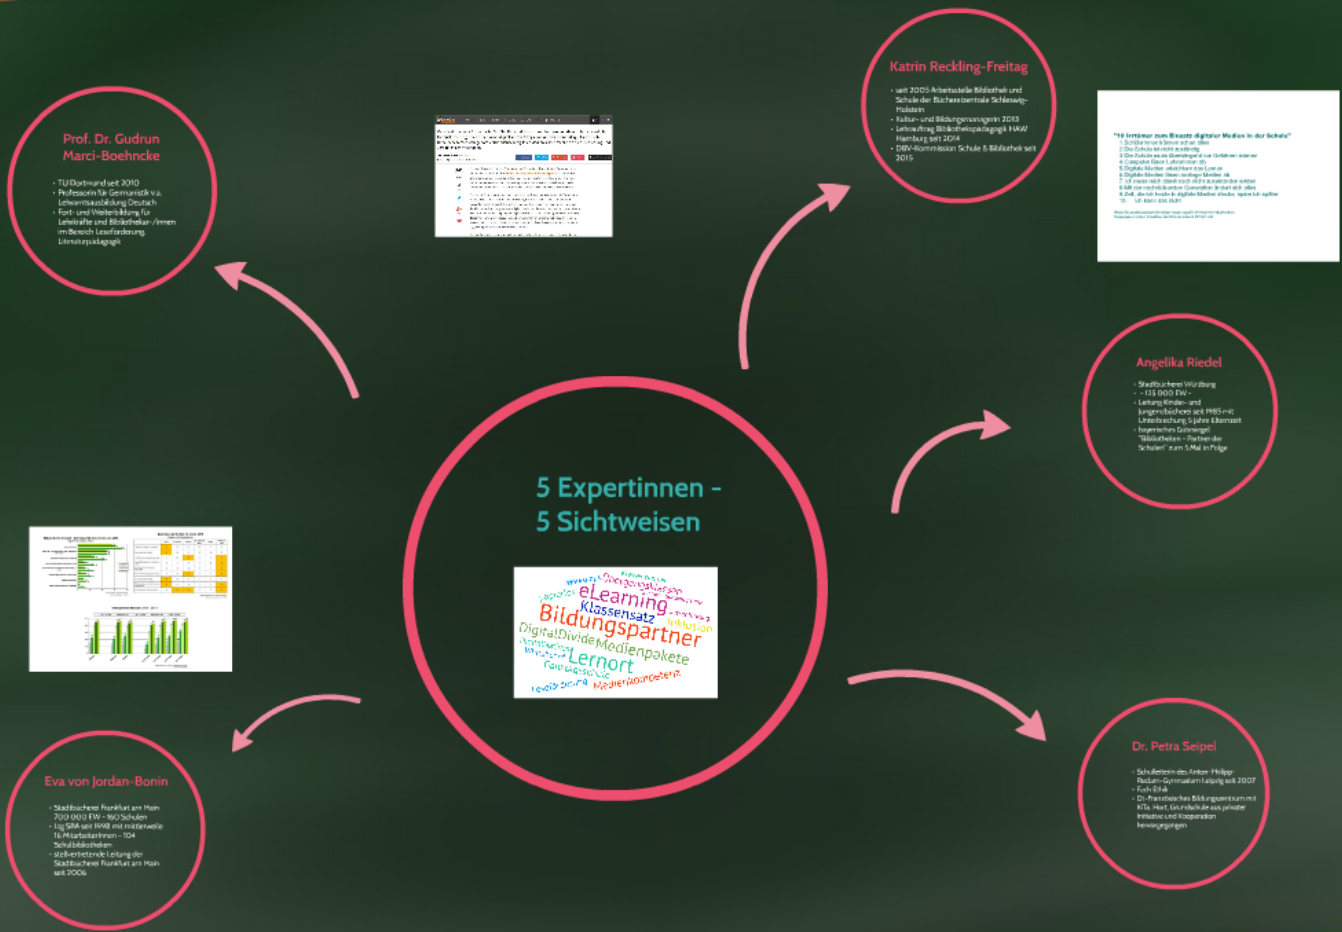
5 Expertinnen -
5 Sichtweisen

eLearning
Klassensatz
Bildungspartner
Inklusion
DigitalDivide
Medienpakete
Lernort
Übergangsphasen
Medienkompetenz
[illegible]

Prof. Dr. Gudrun Marci-Boehncke

- TU Dortmund seit 2010
- Professorin für Germanistik v.a. Lehramtsausbildung Deutsch
- Fort- und Weiterbildung für Lehrkräfte und Bibliothekar-/innen im Bereich Leseförderung, Literaturpädagogik

Katrin Reckling-Freitag

- seit 2005 Arbeitsstelle Bibliothek und Schule der Büchereizentrale Schleswig-Holstein
- Kultur- und Bildungsmanagerin 2013
- Lehrauftrag Bibliothekspädagogik HAW Hamburg seit 2014
- DBV-Kommission Schule & Bibliothek seit 2015

"10 Irrtümer zum Einsatz digitaler Medien in der Schule"
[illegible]

Angelika Riedel

- Stadtbücherei Würzburg
- ~135 000 EW
- Leitung Kinder- und Jugendbücherei seit 1985 mit Unterbrechung 5 Jahre Elternzeit
- bayerisches Gütesiegel "Bibliotheken - Partner der Schulen" zum 5.Mal in Folge

Dr. Petra Seipel

- Schulleiterin des Anton-Philipp-Reclam-Gymnasium Leipzig seit 2007
- Fach Ethik
- Dt.-Französisches Bildungszentrum mit KiTa, Hort, Grundschule aus privater Initiative und Kooperation hervorgegangen

Eva von Jordan-Bonin

- Stadtbücherei Frankfurt am Main 700 000 EW - 160 Schulen
- Lig SBA seit 1998 mit mittlerweile 16 Mitarbeiterinnen - 104 Schulbibliotheken
- stellvertretende Leitung der Stadtbücherei Frankfurt am Main seit 2006